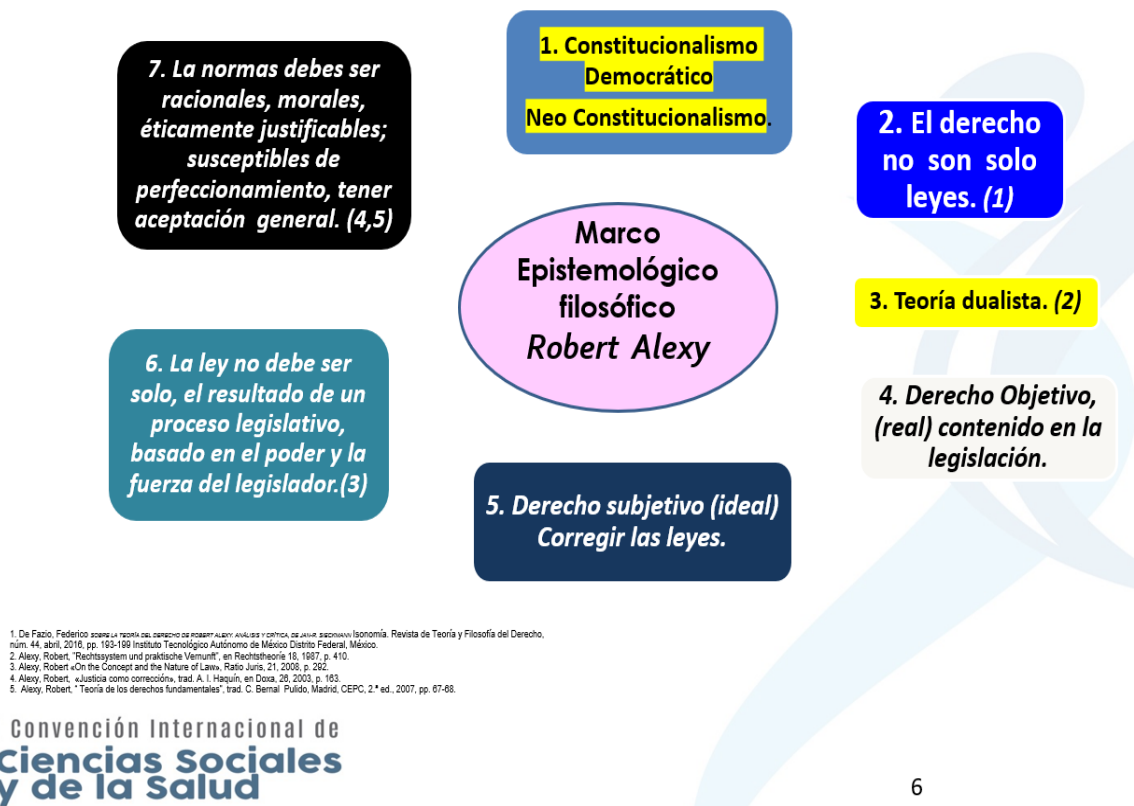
1. Constitucionalismo Democrático

Neo Constitucionalismo.

2. El derecho no son solo leyes. (1)

7. La normas debes ser racionales, morales, éticamente justificables; susceptibles de perfeccionamiento, tener aceptación general. (4,5)

Marco Epistemológico filosófico Robert Alexy

3. Teoría dualista. (2)

6. La ley no debe ser solo, el resultado de un proceso legislativo, basado en el poder y la fuerza del legislador.(3)

4. Derecho Objetivo, (real) contenido en la legislación.

5. Derecho subjetivo (ideal) Corregir las leyes.

1. De Fazio, Federico SOBRE LA TEORÍA DEL DERECHO DE ROBERT ALEXY: ANÁLISIS Y CRÍTICA, DE JAN-R. SIECKMANN Isonomía. Revista de Teoría y Filosofía del Derecho, núm. 44, abril, 2016, pp. 193-199 Instituto Tecnológico Autónomo de México Distrito Federal, México.
2. Alexy, Robert, "Rechtssystem und praktische Vernunft", en Rechtstheorie 18, 1987, p. 410.
3. Alexy, Robert «On the Concept and the Nature of Law», Ratio Juris, 21, 2008, p. 292.
4. Alexy, Robert, «Justicia como corrección», trad. A. I. Haquín, en Doxa, 26, 2003, p. 163.
5. Alexy, Robert, " Teoría de los derechos fundamentales", trad. C. Bernal Pulido, Madrid, CEPC, 2.ª ed., 2007, pp. 67-68.

Convención Internacional de Ciencias Sociales y de la Salud

6